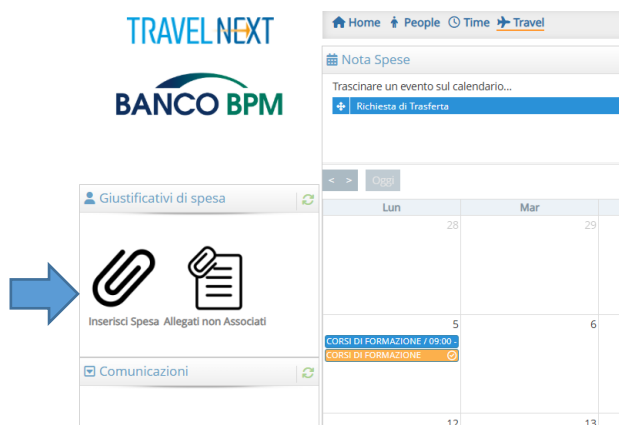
TRAVEL NEXT

BANCO BPM

Home People Time Travel

Nota Spese

Trascinare un evento sul calendario...

Richiesta di Trasferta

< > Oggi

| Lun | Mar |
|---|---|
| 28 | 29 |
| 5 | 6 |
| 12 | 13 |

CORSI DI FORMAZIONE / 09:00 -

CORSI DI FORMAZIONE

Giustificativi di spesa

Inserisci Spesa

Allegati non Associati

Comunicazioni